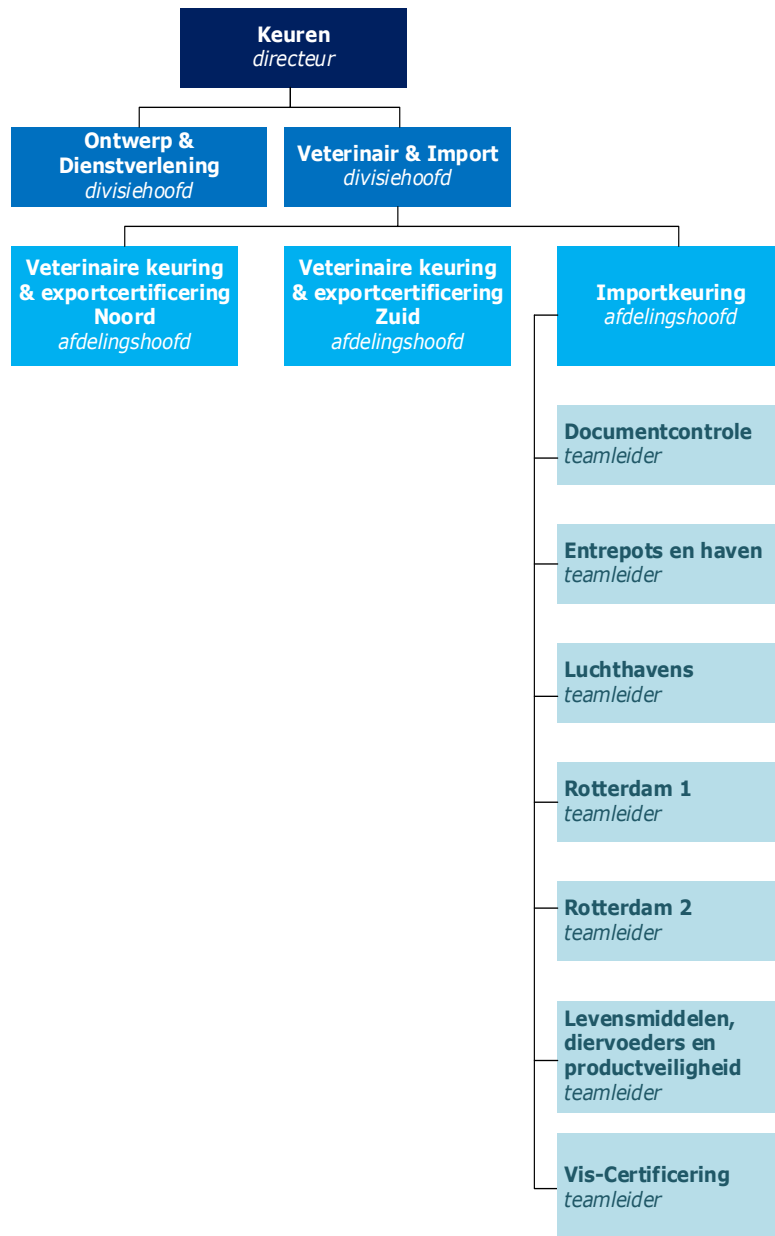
Keuren
directeur

Ontwerp & Dienstverlening
divisiehoofd

Veterinair & Import
divisiehoofd

Veterinaire keuring & exportcertificering Noord
afdelingshoofd

Veterinaire keuring & exportcertificering Zuid
afdelingshoofd

Importkeuring
afdelingshoofd

Documentcontrole
teamleider

Entrepots en haven
teamleider

Luchthavens
teamleider

Rotterdam 1
teamleider

Rotterdam 2
teamleider

Levensmiddelen, diervoeders en productveiligheid
teamleider

Vis-Certificering
teamleider